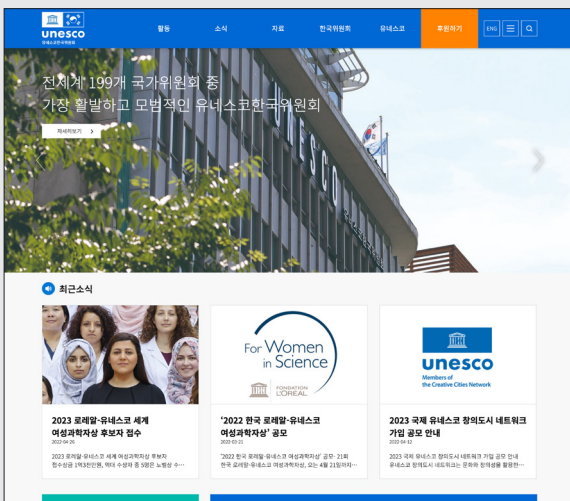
unesco
유네스코한국위원회

활동 소식 자료 한국위원회 유네스코 후원하기 ENG

전 세계 199개 국가위원회 중
가장 활발하고 모범적인 유네스코한국위원회

자세히보기 >

최근소식

2023 로레알-유네스코 세계 여성과학자상 후보자 접수
2022-04-26
2023 로레알-유네스코 세계 여성과학자상 후보자 접수상금 1억3천만원, 역대 수상자 중 5명은 노벨상 수...

For Women in Science
FONDATION L'ORÉAL

'2022 한국 로레알-유네스코 여성과학자상' 공모
2022-03-21
'2022 한국 로레알-유네스코 여성과학자상' 공모- 21회 한국 로레알-유네스코 여성과학자상, 오는 4월 21일까지...

unesco
Members of the Creative Cities Network

2023 국제 유네스코 창의도시 네트워크 가입 공모 안내
2022-04-12
2023 국제 유네스코 창의도시 네트워크 가입 공모 안내 유네스코 창의도시 네트워크는 문화와 창의성을 활용한...